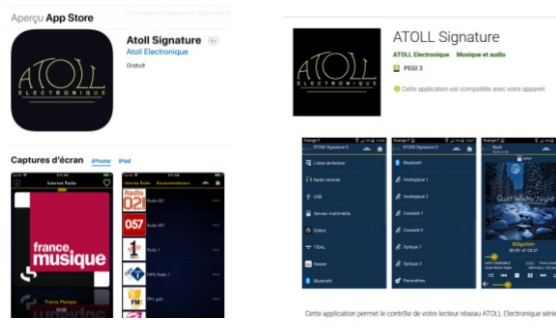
Aperçu App Store

ATOLL ELECTRONIQUE

Atoll Signature 4+

Atoll Electronique

Gratuit

Captures d'écran iPhone iPad

Internet Radio

france musique

France Musique

Internet Radio Recommandations

Radio 021

057

FM

ATOLL Signature

ATOLL ELECTRONIQUE

ATOLL Electronique · Musique et audio

PEGI 3

Cette application est compatible avec votre appareil.

ATOLL Signature

Listes de lecture

Radio internet

USB

Serveur multimédia

Qobuz

TIDAL

Deezer

Bluetooth

Bluetooth

Analogique 1

Analogique 2

Coaxiale 1

Coaxiale 2

Optique 1

Optique 2

Paramètres

Quiet Snowy Night

Cette application permet le contrôle de votre lecteur réseau ATOLL Electronique série